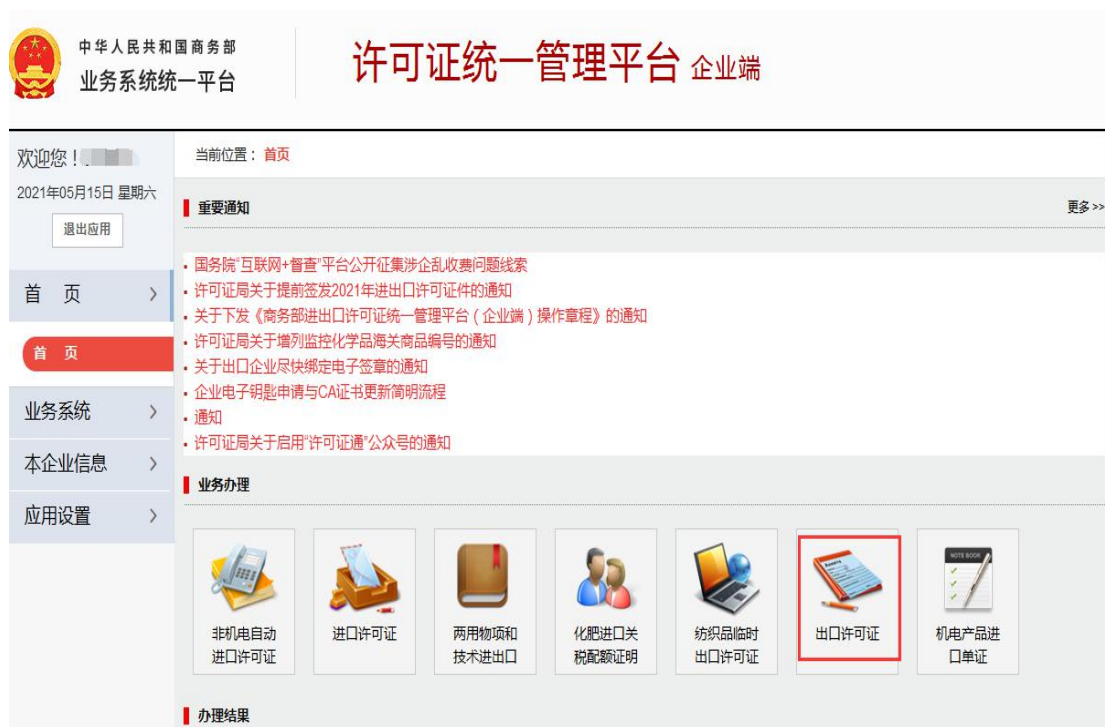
中华人民共和国商务部
业务系统统一平台

许可证统一管理平台 企业端

欢迎您！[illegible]
2021年05月15日 星期六
退出应用

首 页
首 页
业务系统
本企业信息
应用设置

当前位置：首页

重要通知
更多>>

- 国务院"互联网+督查"平台公开征集涉企乱收费问题线索
- 许可证局关于提前签发2021年进出口许可证件的通知
- 关于下发《商务部进出口许可证统一管理平台（企业端）操作章程》的通知
- 许可证局关于增列监控化学品海关商品编号的通知
- 关于出口企业尽快绑定电子签章的通知
- 企业电子钥匙申请与CA证书更新简明流程
- 通知
- 许可证局关于启用"许可证通"公众号的通知

业务办理

非机电自动进口许可证
进口许可证
两用物项和技术进出口
化肥进口关税配额证明
纺织品临时出口许可证
出口许可证
NOTE BOOK
机电产品进口单证

办理结果